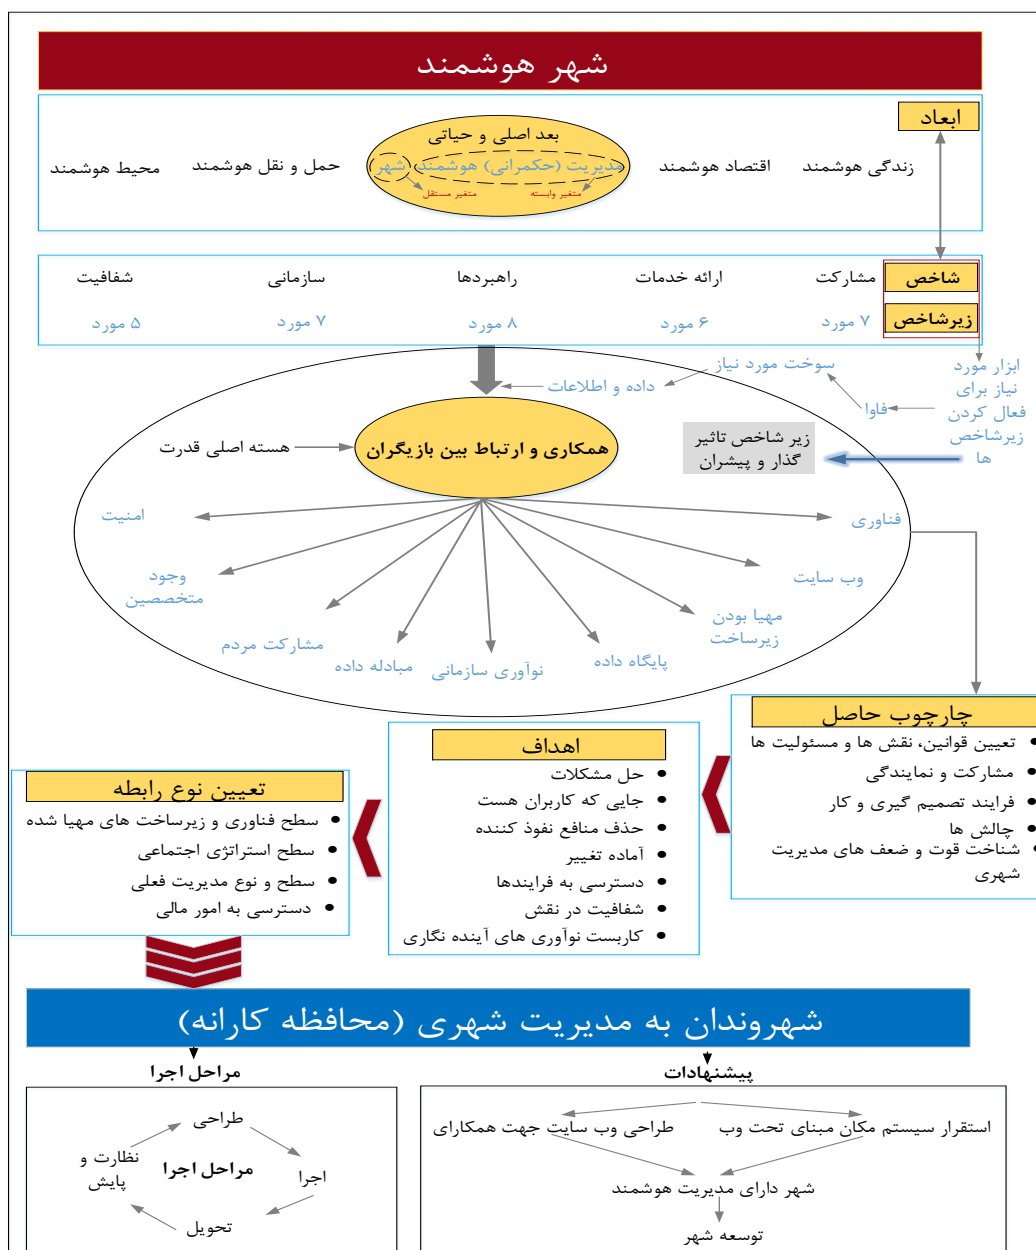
شهر هوشمند

ابعاد

زندگی هوشمند    اقتصاد هوشمند    بعد اصلی و حیاتی    مدیریت (حکمرانی) هوشمند (شهر)    متغیر وابسته    متغیر مستقل    حمل و نقل هوشمند    محیط هوشمند

شاخص    مشارکت    ارائه خدمات    راهبردها    سازمانی    شفافیت

زیرشاخص    ۷ مورد    ۶ مورد    ۸ مورد    ۷ مورد    ۵ مورد

ابزار مورد نیاز برای فعال کردن زیرشاخص ها

فاوا

سوخت مورد نیاز

داده و اطلاعات

زیر شاخص تاثیر گذار و پیشران

همکاری و ارتباط بین بازیگران

هسته اصلی قدرت

امنیت

فناوری

وجود متخصصین

وب سایت

مشارکت مردم

مهیا بودن زیرساخت

مبادله داده

نوآوری سازمانی

پایگاه داده

چارچوب حاصل
- تعیین قوانین، نقش ها و مسئولیت ها
- مشارکت و نمایندگی
- فرایند تصمیم گیری و کار
- چالش ها
- شناخت قوت و ضعف های مدیریت شهری

اهداف
- حل مشکلات
- جایی که کاربران هست
- حذف منافع نفوذ کننده
- آماده تغییر
- دسترسی به فرایندها
- شفافیت در نقش
- کاربست نوآوری های آینده نگاری

تعیین نوع رابطه
- سطح فناوری و زیرساخت های مهیا شده
- سطح استراتژی اجتماعی
- سطح و نوع مدیریت فعلی
- دسترسی به امور مالی

شهروندان به مدیریت شهری (محافظه کارانه)

پیشنهادات

استقرار سیستم مکان مبنای تحت وب    طراحی وب سایت جهت همکاری

شهر دارای مدیریت هوشمند

توسعه شهر

مراحل اجرا

طراحی

اجرا

تحویل

نظارت و پایش

مراحل اجرا